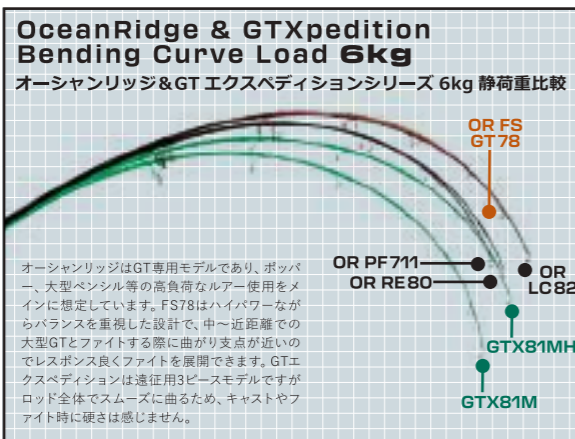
OceanRidge & GTXpedition
Bending Curve Load 6kg
オーシャンリッジ＆GT エクスペディションシリーズ 6kg 静荷重比較

OR FS
GT78

OR PF711
OR RE80
OR
LC82
GTX81MH
GTX81M

オーシャンリッジはGT専用モデルであり、ポッパー、大型ペンシル等の高負荷なルアー使用をメインに想定しています。FS78はハイパワーながらバランスを重視した設計で、中〜近距離での大型GTとファイトする際に曲がり支点が近いのでレスポンス良くファイトを展開できます。GTエクスペディションは遠征用3ピースモデルですがロッド全体でスムーズに曲るため、キャストやファイト時に硬さは感じません。